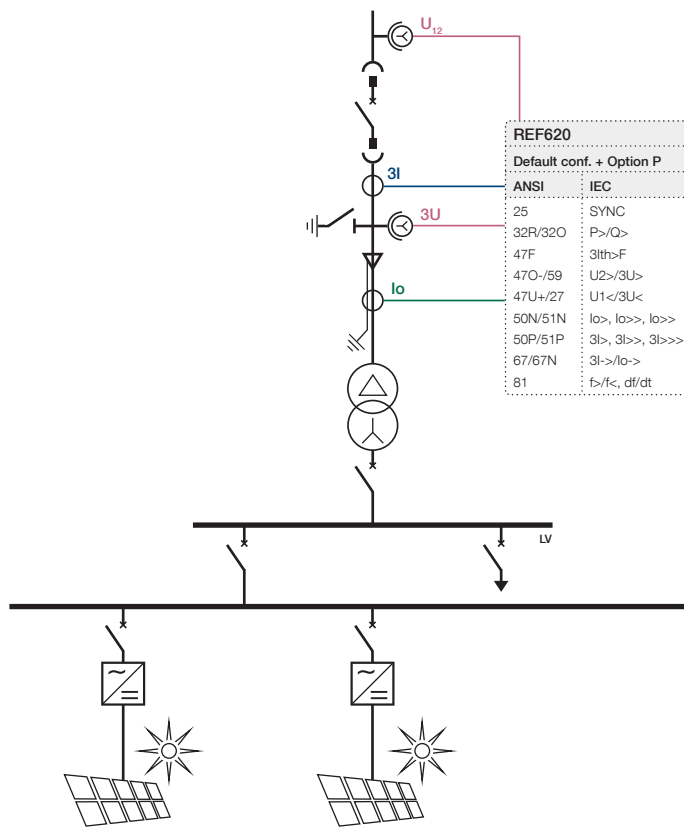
$U_{12}$

3I

3U

Io

REF620

Default conf. + Option P

| ANSI | IEC |
|---|---|
| 25 | SYNC |
| 32R/32O | P>/Q> |
| 47F | 3Ith>F |
| 47O-/59 | U2>/3U> |
| 47U+/27 | U1</3U< |
| 50N/51N | Io>, Io>>, Io>> |
| 50P/51P | 3I>, 3I>>, 3I>>> |
| 67/67N | 3I->/Io-> |
| 81 | f>/f<, df/dt |

LV